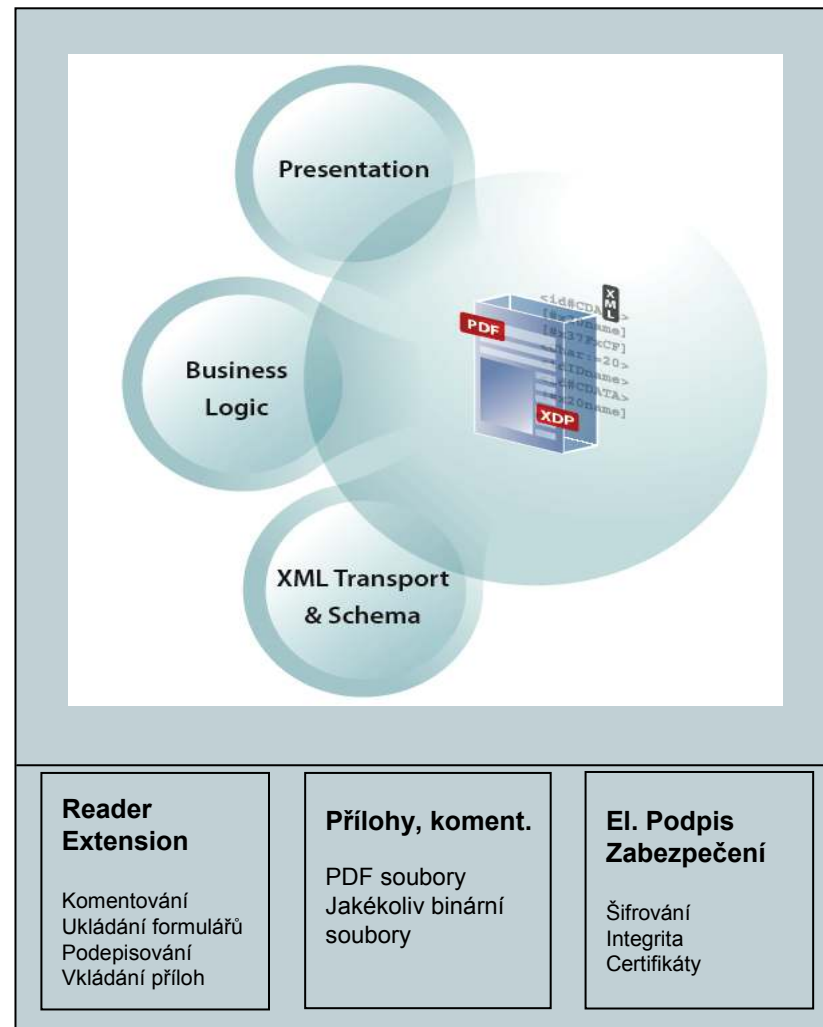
Presentation

Business Logic

XML Transport & Schema

XML

PDF

XDP

<id#CDATA>
[#=name]
[#37F#CF]
<#ar:=20>
<#IDname>
<#CDATA>
<#20name]

Reader Extension

Komentování
Ukládání formulářů
Podepisování
Vkládání příloh

Přílohy, koment.

PDF soubory
Jakékoliv binární soubory

El. Podpis Zabezpečení

Šifrování
Integrita
Certifikáty